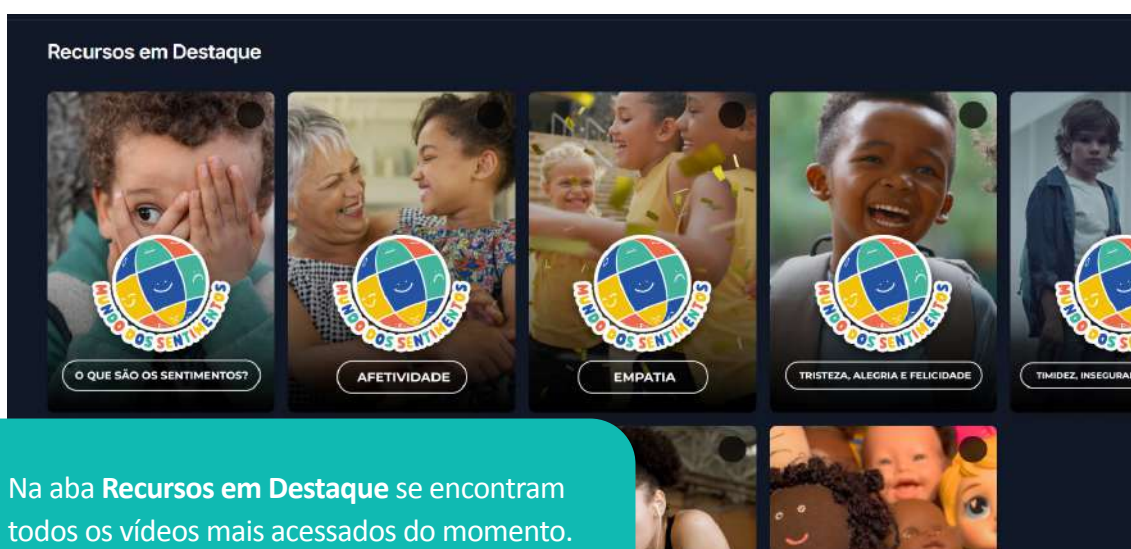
Recursos em Destaque

MUNDO DOS SENTIMENTOS

O QUE SÃO OS SENTIMENTOS?

MUNDO DOS SENTIMENTOS

AFETIVIDADE

MUNDO DOS SENTIMENTOS

EMPATIA

MUNDO DOS SENTIMENTOS

TRISTEZA, ALEGRIA E FELICIDADE

MUNDO DOS SENTIMENTOS

TIMIDEZ, INSEGURA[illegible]

Na aba **Recursos em Destaque** se encontram todos os vídeos mais acessados do momento.